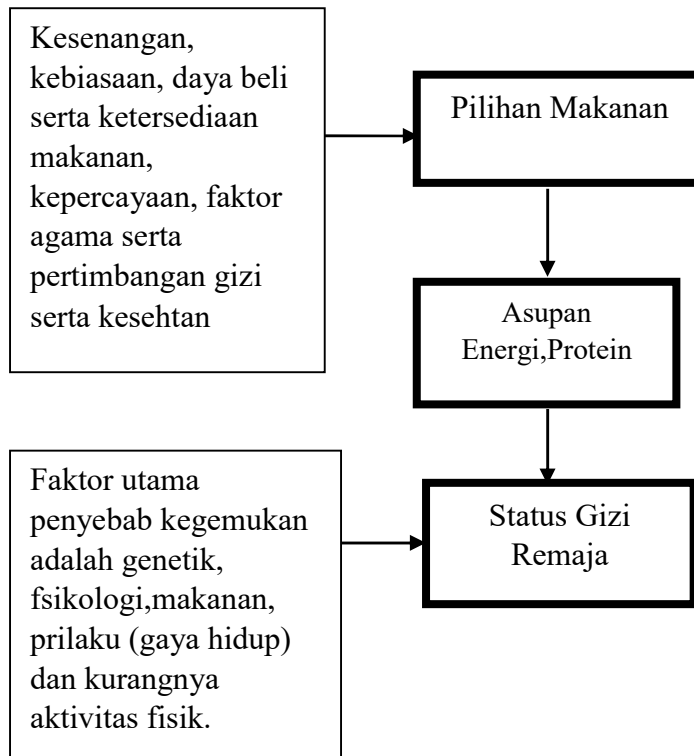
Kesenangan, kebiasaan, daya beli serta ketersediaan makanan, kepercayaan, faktor agama serta pertimbangan gizi serta kesehtan

Pilihan Makanan

Asupan Energi,Protein

Faktor utama penyebab kegemukan adalah genetik, fsikologi,makanan, prilaku (gaya hidup) dan kurangnya aktivitas fisik.

Status Gizi Remaja